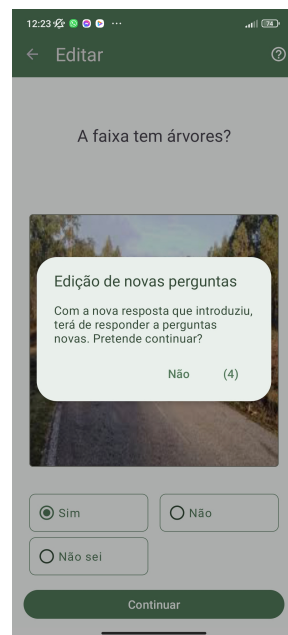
12:23 ··· 74

Editar

A faixa tem árvores?

Edição de novas perguntas

Com a nova resposta que introduziu, terá de responder a perguntas novas. Pretende continuar?

Não (4)

Sim

Não

Não sei

Continuar